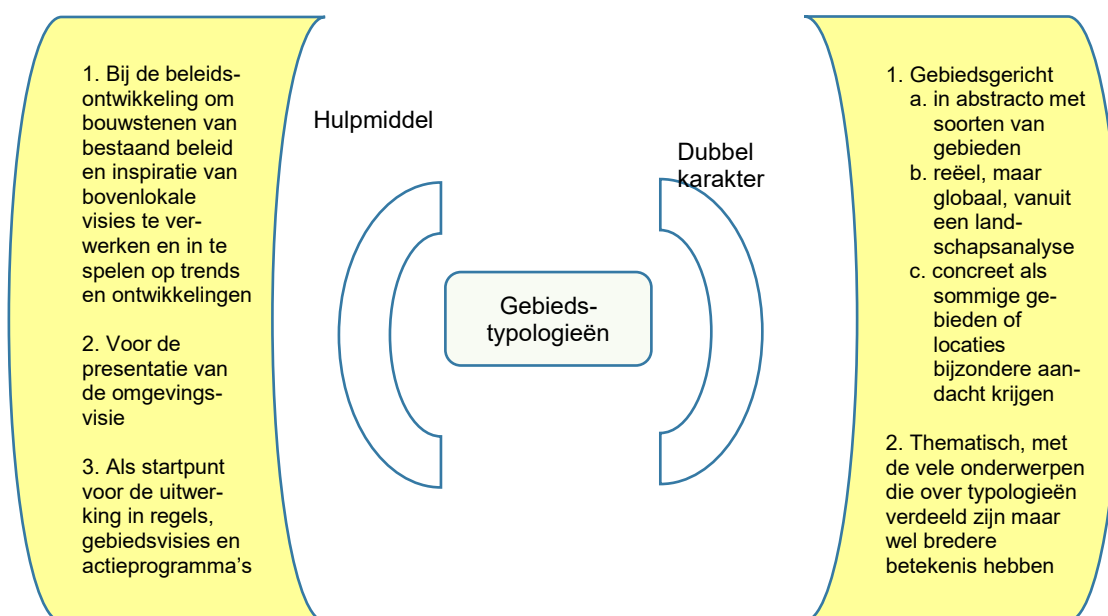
1. Bij de beleidsontwikkeling om bouwstenen van bestaand beleid en inspiratie van bovenlokale visies te verwerken en in te spelen op trends en ontwikkelingen

2. Voor de presentatie van de omgevingsvisie

3. Als startpunt voor de uitwerking in regels, gebiedsvisies en actieprogramma's

Hulpmiddel

Gebiedstypologieën

Dubbel karakter

1. Gebiedsgericht
a. in abstracto met soorten van gebieden
b. reëel, maar globaal, vanuit een landschapsanalyse
c. concreet als sommige gebieden of locaties bijzondere aandacht krijgen

2. Thematisch, met de vele onderwerpen die over typologieën verdeeld zijn maar wel bredere betekenis hebben